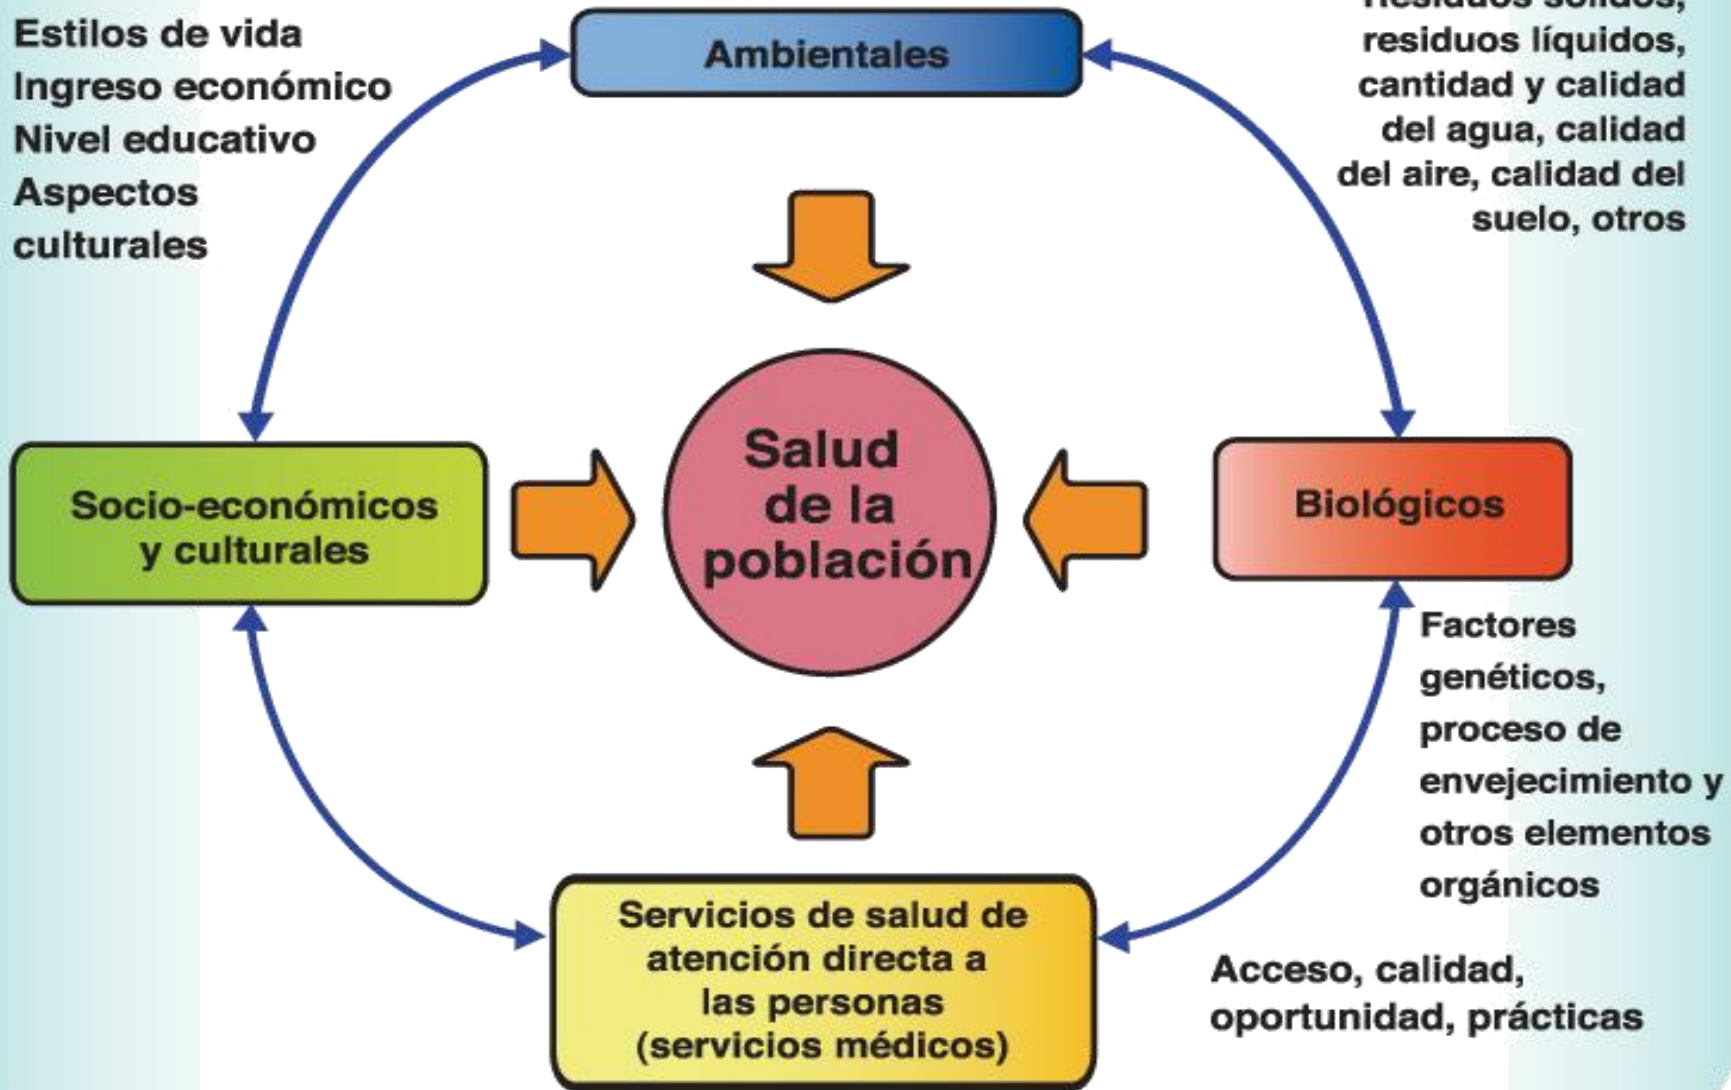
Estilos de vida
Ingreso económico
Nivel educativo
Aspectos culturales

Ambientales

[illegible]
residuos líquidos, cantidad y calidad del agua, calidad del aire, calidad del suelo, otros

Socio-económicos y culturales

Salud de la población

Biológicos

Factores genéticos, proceso de envejecimiento y otros elementos orgánicos

Servicios de salud de atención directa a las personas (servicios médicos)

Acceso, calidad, oportunidad, prácticas